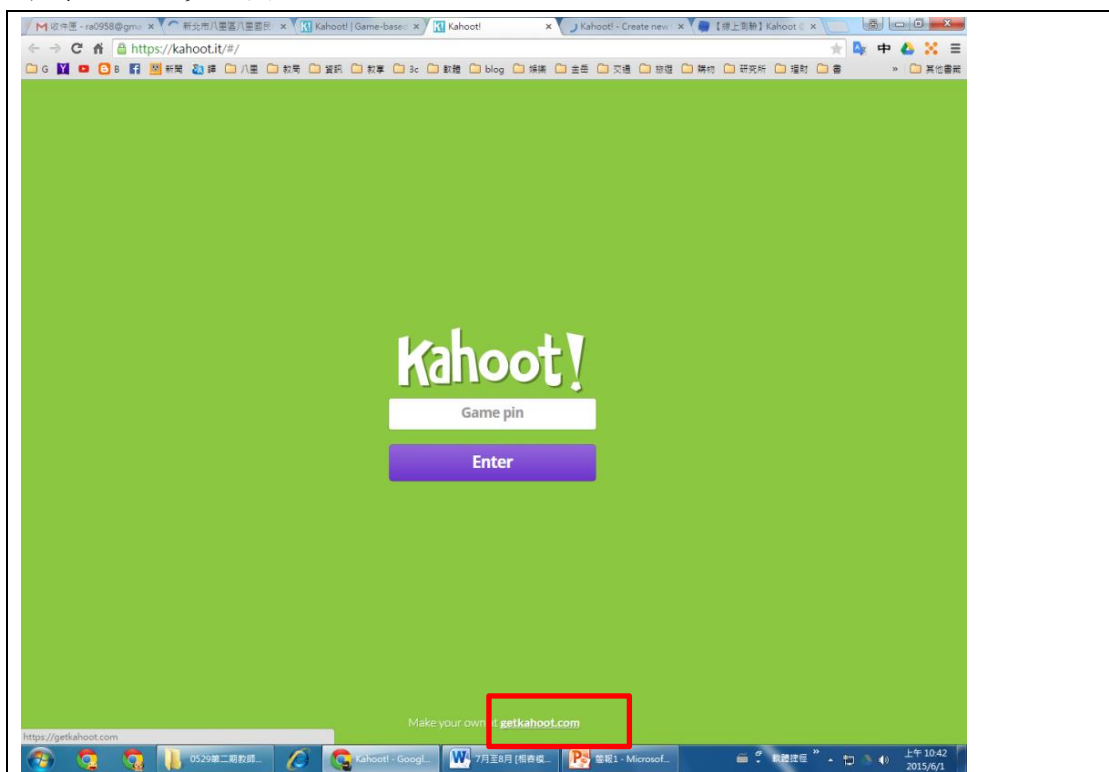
收件匣 - ra0958@gma × 新北市八里區八里國民 × Kahoot! | Game-based × Kahoot! × Kahoot! - Create new × 【線上測驗】Kahoot ×

https://kahoot.it/#/

G B 新聞 譯 八里 教局 資訊 教案 3c 軟體 blog 娛樂 金融 交通 旅遊 購物 研究所 理財 書 » 其他書籤

Kahoot!

Game pin

Enter

Make your own at getkahoot.com

https://getkahoot.com

0529第二期教師... Kahoot! - Googl... 7月至8月 [相容模... 簡報1 - Microsof... 軟體證庫 » 上午 10:42 2015/6/1